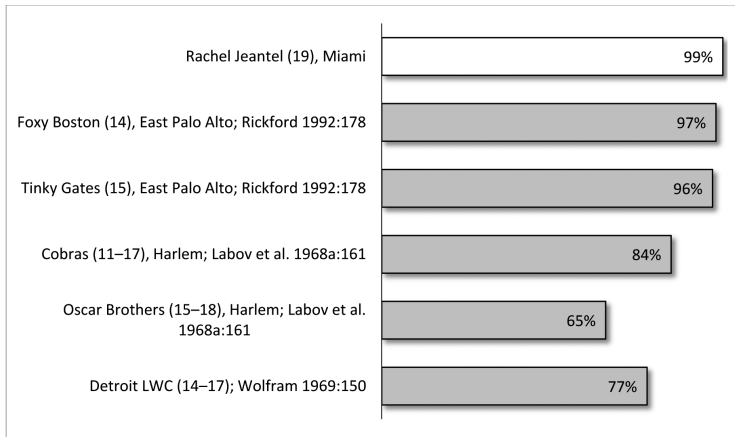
Rachel Jeantel (19), Miami 99%

Foxy Boston (14), East Palo Alto; Rickford 1992:178 97%

Tinky Gates (15), East Palo Alto; Rickford 1992:178 96%

Cobras (11–17), Harlem; Labov et al. 1968a:161 84%

Oscar Brothers (15–18), Harlem; Labov et al. 1968a:161 65%

Detroit LWC (14–17); Wolfram 1969:150 77%